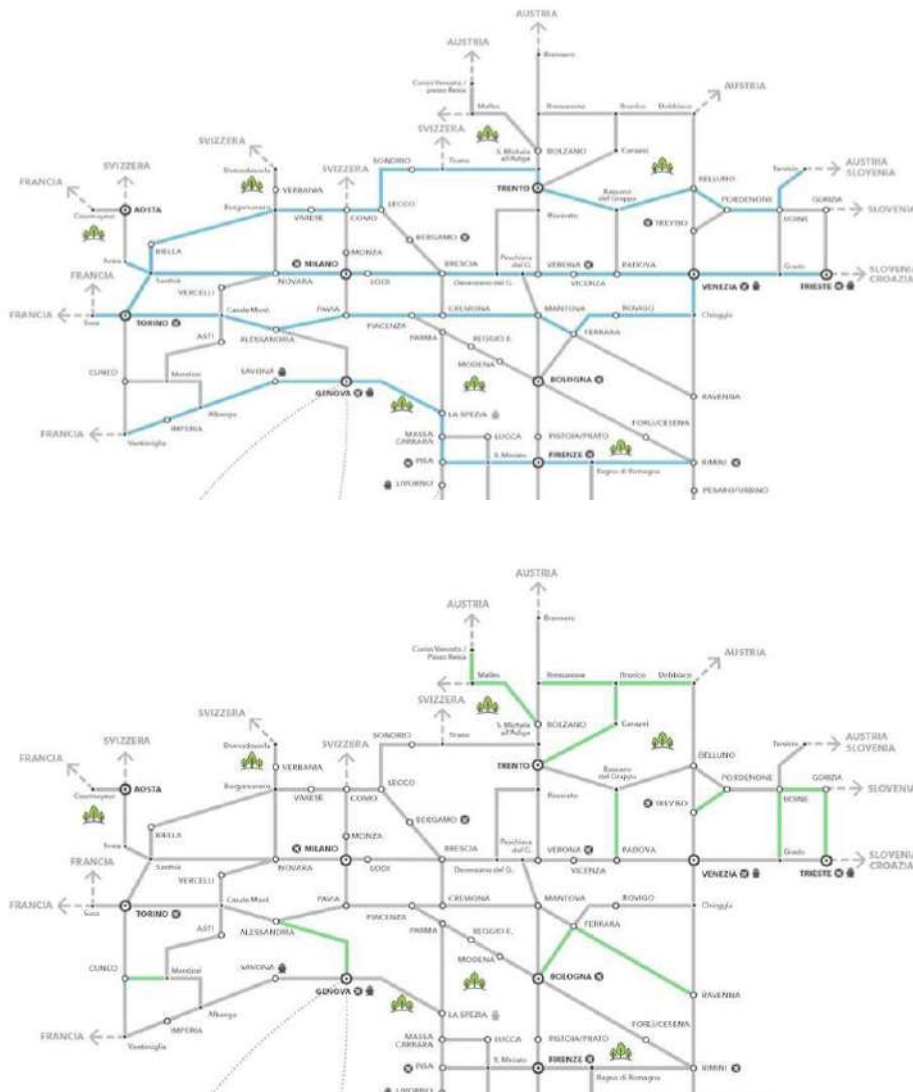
AUSTRIA
AUSTRIA
Brennero
Curon Venosta / passo Resia
Malles
Fortezza
Brunico
Dobbiaco
AUSTRIA
SVIZZERA
S. Michele all'Adige
BOLZANO
Canazei
SVIZZERA
Domodossola
SVIZZERA
SONDRIO
Tirano
TRENTO
Bassano del Grappa
BELLUNO
Tarvisio
AUSTRIA SLOVENIA
FRANCIA
SVIZZERA
Courmayeur
AOSTA
VERBANIA
Borgomanero
VARESE
COMO
LECCO
Rovereto
TREVISO
PORDENONE
UDINE
GORIZIA
SLOVENIA
BERGAMO
BIELLA
MONZA
Ivrea
MILANO
BRESCIA
Peschiera del G.
VERONA
PADOVA
FRANCIA
Santhià
NOVARA
LODI
Desenzano del G.
VICENZA
VENEZIA
Grado
TRIESTE
SLOVENIA CROAZIA
VERCELLI
FRANCIA
Susa
TORINO
Casale Monf.
PAVIA
CREMONA
MANTOVA
ROVIGO
Chioggia
ASTI
ALESSANDRIA
PIACENZA
PARMA
REGGIO E.
FERRARA
CUNEO
Mondovì
SAVONA
MODENA
GENOVA
BOLOGNA
RAVENNA
Albenga
LA SPEZIA
FRANCIA
IMPERIA
Ventimiglia
MASSA CARRARA
LUCCA
PISTOIA/PRATO
FORLÌ/CESENA
PISA
S. Miniato
FIRENZE
RIMINI
LIVORNO
Bagno di Romagna
PESARO/URBINO

AUSTRIA
AUSTRIA
Brennero
Curon Venosta / Passo Resia
Malles
Fortezza
Brunico
Dobbiaco
AUSTRIA
SVIZZERA
S. Michele all'Adige
BOLZANO
Canazei
SVIZZERA
Domodossola
SVIZZERA
SONDRIO
Tirano
TRENTO
Bassano del Grappa
BELLUNO
Tarvisio
AUSTRIA SLOVENIA
FRANCIA
Courmayeur
AOSTA
VERBANIA
Borgomanero
VARESE
COMO
LECCO
Rovereto
TREVISO
PORDENONE
GORIZIA
UDINE
SLOVENIA
BERGAMO
BIELLA
MONZA
Ivrea
MILANO
BRESCIA
Peschiera del G.
VERONA
PADOVA
FRANCIA
Santhià
NOVARA
LODI
Desenzano del G.
VICENZA
VENEZIA
Grado
TRIESTE
SLOVENIA CROAZIA
VERCELLI
FRANCIA
Susa
TORINO
Casale Monf.
PAVIA
CREMONA
MANTOVA
ROVIGO
Chioggia
ASTI
ALESSANDRIA
PIACENZA
PARMA
REGGIO E.
FERRARA
CUNEO
Mondovì
SAVONA
MODENA
GENOVA
BOLOGNA
RAVENNA
Albenga
LA SPEZIA
FRANCIA
IMPERIA
Ventimiglia
FORLÌ/CESENA
MASSA CARRARA
LUCCA
PISTOIA/PRATO
PISA
S. Miniato
FIRENZE
RIMINI
Bagno di Romagna
LIVORNO